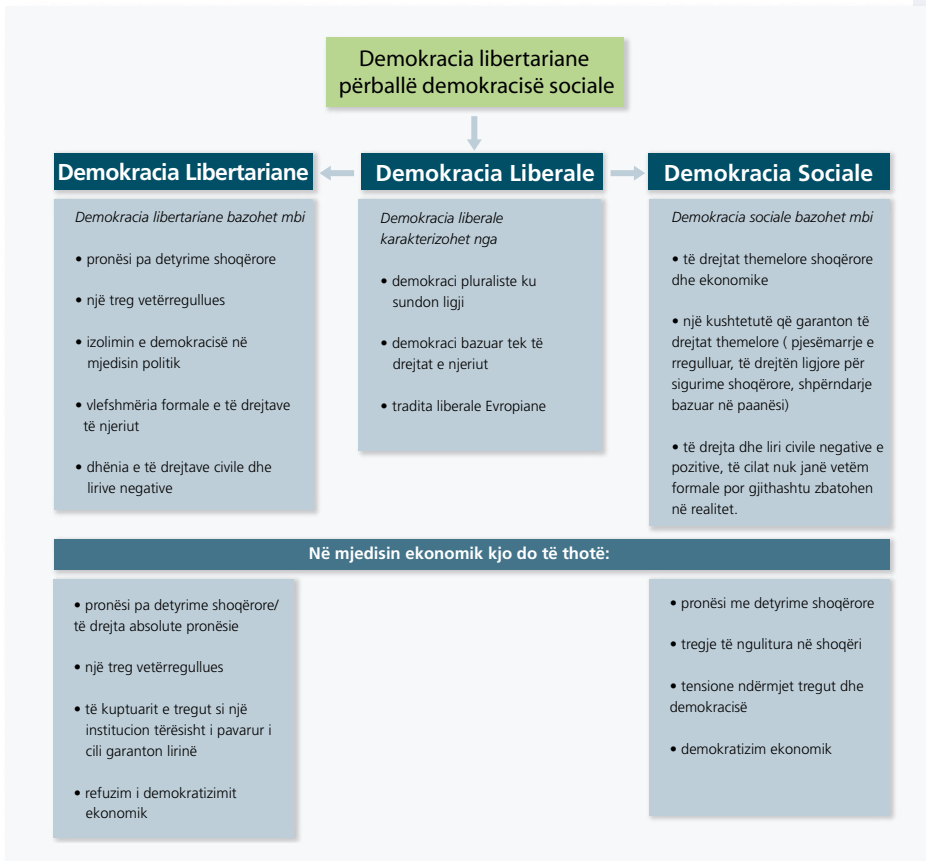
Demokracia libertariane përballë demokracisë sociale

Demokracia Libertariane

Demokracia Liberale

Demokracia Sociale

Demokracia libertariane bazohet mbi

• pronësi pa detyrime shoqërore

• një treg vetërregullues

• izolimin e demokracisë në mjedisin politik

• vlefshmëria formale e të drejtave të njeriut

• dhënia e të drejtave civile dhe lirive negative

Demokracia liberale karakterizohet nga

• demokraci pluraliste ku sundon ligji

• demokraci bazuar tek të drejtat e njeriut

• tradita liberale Evropiane

Demokracia sociale bazohet mbi

• të drejtat themelore shoqërore dhe ekonomike

• një kushtetutë që garanton të drejtat themelore ( pjesëmarrje e rregulluar, të drejtën ligjore për sigurime shoqërore, shpërndarje bazuar në paanësi)

• të drejta dhe liri civile negative e pozitive, të cilat nuk janë vetëm formale por gjithashtu zbatohen në realitet.

Në mjedisin ekonomik kjo do të thotë:

• pronësi pa detyrime shoqërore/ të drejta absolute pronësie

• një treg vetërregullues

• të kuptuarit e tregut si një institucion tërësisht i pavarur i cili garanton lirinë

• refuzim i demokratizimit ekonomik

• pronësi me detyrime shoqërore

• tregje të ngulitura në shoqëri

• tensione ndërmjet tregut dhe demokracisë

• demokratizim ekonomik